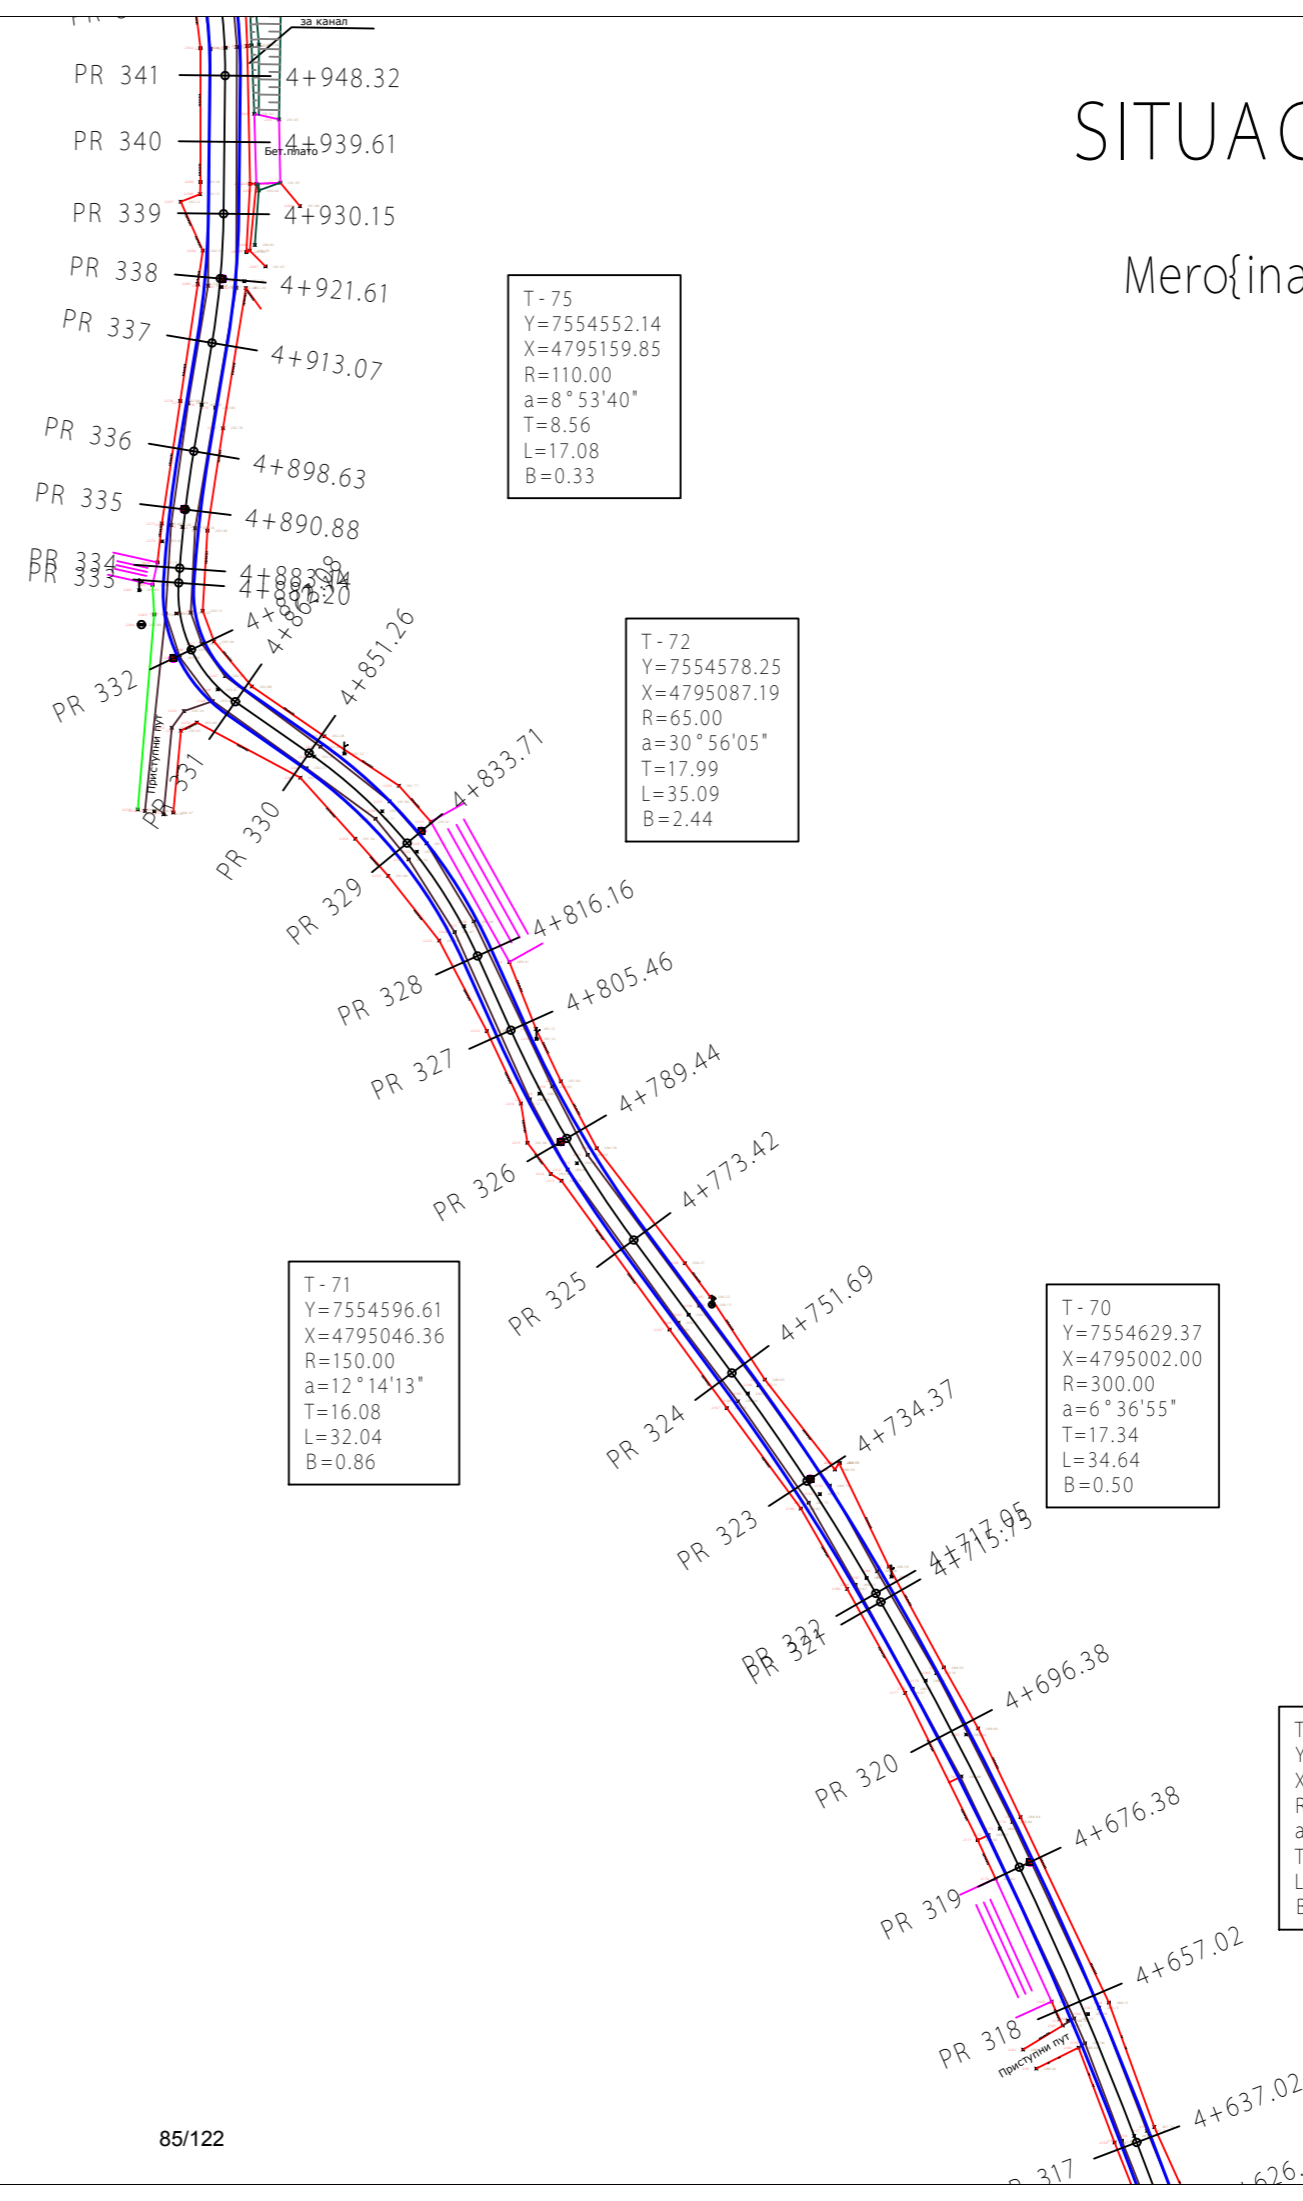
за канал

SITUAC

Mero{ina

PR 341 4+948.32
PR 340 4+939.61
Бет.плато
PR 339 4+930.15
PR 338 4+921.61
PR 337 4+913.07
PR 336 4+898.63
PR 335 4+890.88
PR 334 4+883.74
PR 333 4+881.20
PR 332 4+86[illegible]
4+86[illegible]
PR 331
PR 330 4+851.26
Пристутни пут
PR 329 4+833.71
PR 328 4+816.16
PR 327 4+805.46
PR 326 4+789.44
PR 325 4+773.42
PR 324 4+751.69
PR 323 4+734.37
PR 322 4+717.05
PR 321 4+715.75
PR 320 4+696.38
PR 319 4+676.38
PR 318 4+657.02
Приступни пут
PR 317 4+637.02
4+626.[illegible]

T - 75
Y=7554552.14
X=4795159.85
R=110.00
a=8°53'40"
T=8.56
L=17.08
B=0.33

T - 72
Y=7554578.25
X=4795087.19
R=65.00
a=30°56'05"
T=17.99
L=35.09
B=2.44

T - 71
Y=7554596.61
X=4795046.36
R=150.00
a=12°14'13"
T=16.08
L=32.04
B=0.86

T - 70
Y=7554629.37
X=4795002.00
R=300.00
a=6°36'55"
T=17.34
L=34.64
B=0.50

T
Y
X
R
a
T
L
B

85/122